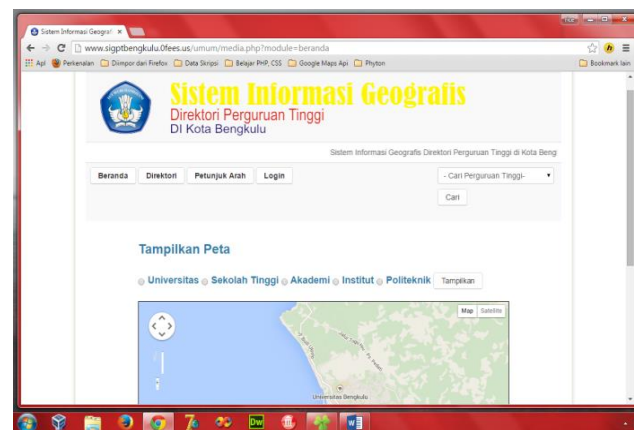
Sistem Informasi Geograf ×

www.sigptbengkulu.0fees.us/umum/media.php?module=beranda

Apl Perkenalan Diimpor dari Firefox Data Skripsi Belajar PHP, CSS Google Maps Api Phyton Bookmark lain

Sistem Informasi Geografis
Direktori Perguruan Tinggi
DI Kota Bengkulu

Sistem Informasi Geografis Direktori Perguruan Tinggi di Kota Beng

Beranda Direktori Petunjuk Arah Login

- Cari Perguruan Tinggi-

Cari

Tampilkan Peta

Universitas Sekolah Tinggi Akademi Institut Politeknik Tampilkan

Map Satelite

Universitas Bengkulu

Dw

W